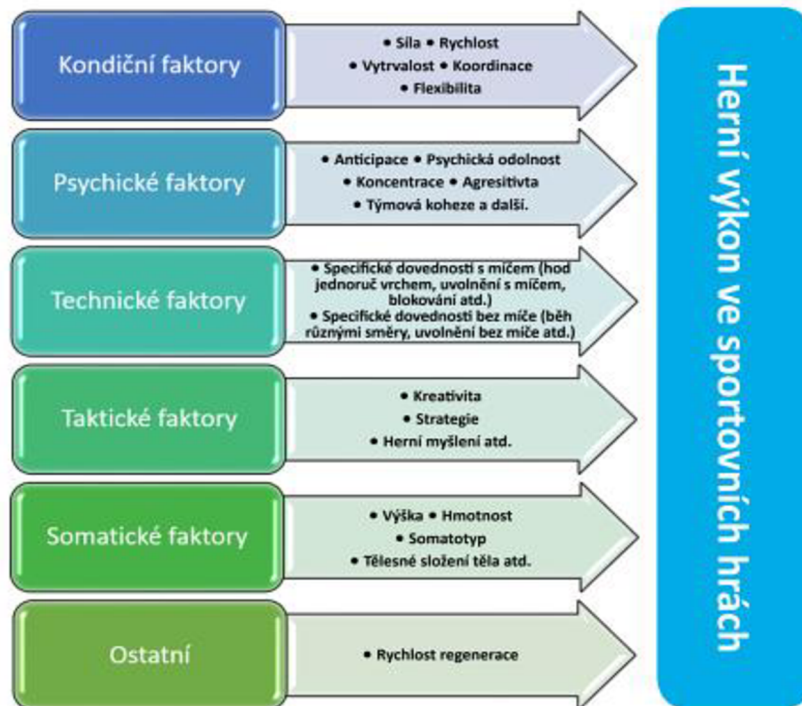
Kondiční faktory

• Síla • Rychlost
• Vytrvalost • Koordinace
• Flexibilita

Psychické faktory

• Anticipace • Psychická odolnost
• Koncentrace • Agresitivta
• Týmová koheze a další.

Technické faktory

• Specifické dovednosti s míčem (hod jednoruč vrchem, uvolnění s míčem, blokování atd.)
• Specifické dovednosti bez míče (běh různými směry, uvolnění bez míče atd.)

Taktické faktory

• Kreativita
• Strategie
• Herní myšlení atd.

Somatické faktory

• Výška • Hmotnost
• Somatotyp
• Tělesné složení těla atd.

Ostatní

• Rychlost regenerace

Herní výkon ve sportovních hrách